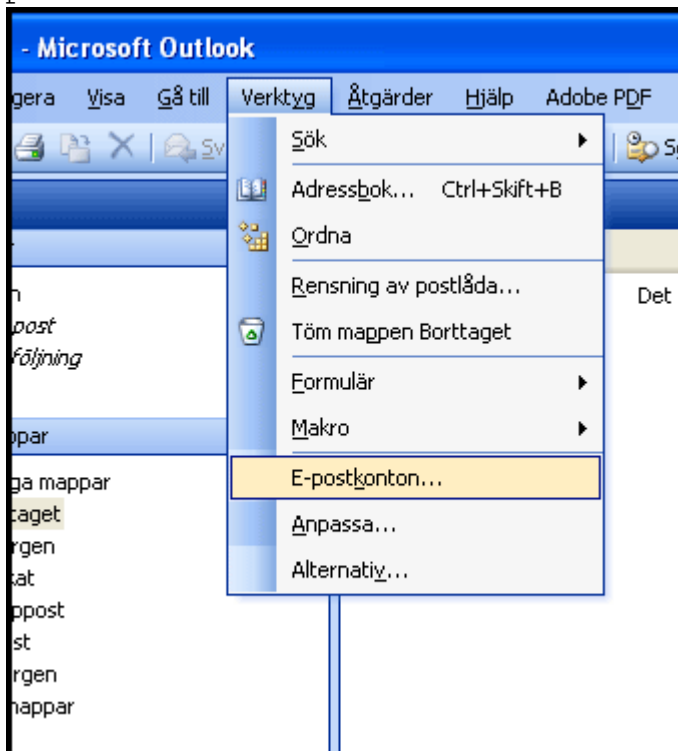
- Microsoft Outlook

gera Visa Gå till Verktyg Åtgärder Hjälp Adobe PDF

Sv

Sök

Adressbok... Ctrl+Skift+B

Ordna

Rensning av postlåda...

Töm mappen Borttaget

Formulär

Makro

E-postkonton...

Anpassa...

Alternativ...

Det

n
post
följning

ppar

ga mappar
taget
rgen
kat
ppost
st
rgen
mappar